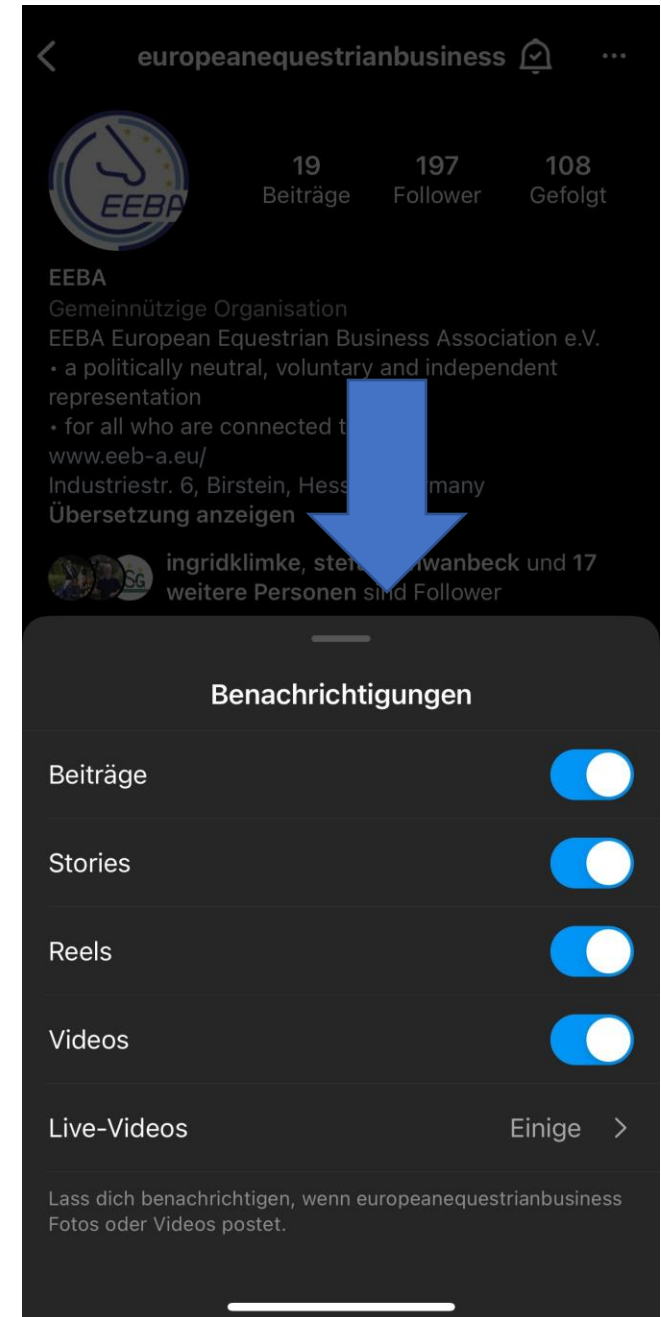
europeanequestrianbusiness

EEBA

19 Beiträge 197 Follower 108 Gefolgt

EEBA
Gemeinnützige Organisation
EEBA European Equestrian Business Association e.V.
• a politically neutral, voluntary and independent representation
• for all who are connected t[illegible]
www.eeb-a.eu/
Industriestr. 6, Birstein, Hess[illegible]many
Übersetzung anzeigen

SG ingridklimke, ste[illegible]wanbeck und 17 weitere Personen sind Follower

Benachrichtigungen

Beiträge

Stories

Reels

Videos

Live-Videos Einige >

Lass dich benachrichtigen, wenn europeanequestrianbusiness Fotos oder Videos postet.